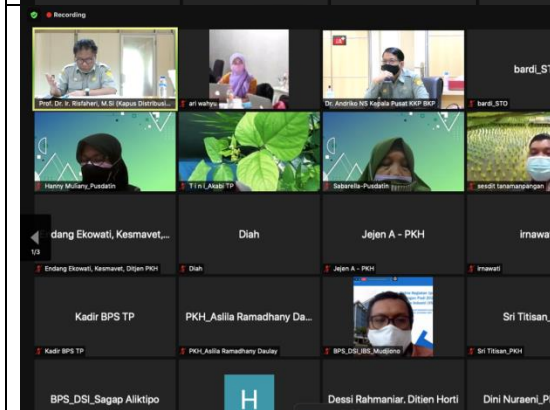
Recording

Prof. Dr. Ir. Risfaheri, M.Si (Kapus Distribusi...

ari wahyu

Dr. Andriko NS Kepala Pusat KKP BKP

bardi_ST

bardi_STO

Hanny Muliany_Pusdatin

T i n i_Akabi TP

Sabarella-Pusdatin

sesdit tanamanpangan

1/3

ndang Ekowati, Kesmavet,...

Endang Ekowati, Kesmavet, Ditjen PKH

Diah

Diah

Jejen A - PKH

Jejen A - PKH

irnawat

irnawati

Kadir BPS TP

Kadir BPS TP

PKH_Asilia Ramadhany Da...

PKH_Asilia Ramadhany Daulay

BPS_DSI_IBS_Mudjiono

Sri Titisan_

Sri Titisan_PKH

BPS_DSI_Sagap Aliktipo

H

Dessi Rahmaniar, Ditjen Horti

Dini Nuraeni_P